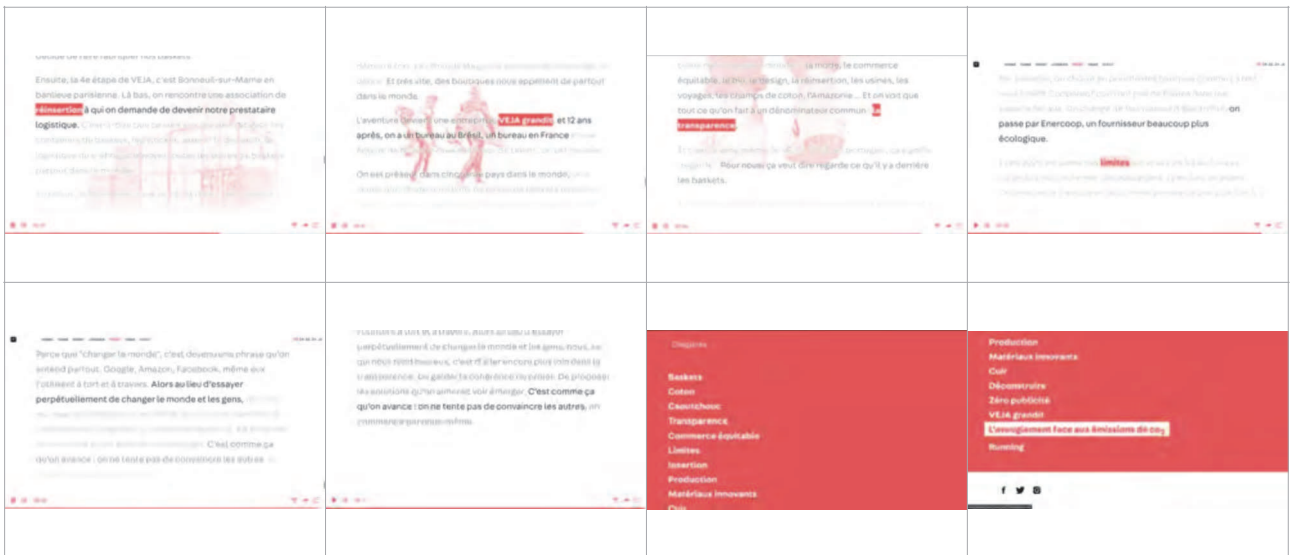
Ensuite, la 4e étape de VEJA, c'est Bonneuil-sur-Marne en banlieue parisienne. Là bas, on rencontre une association de réinsertion à qui on demande de devenir notre prestataire logistique. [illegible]

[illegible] Et très vite, des boutiques nous appellent de partout dans le monde.

L'aventure devient une entreprise, VEJA grandit, et 12 ans après, on a un bureau au Brésil, un bureau en France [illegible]

On est présent dans cinquante pays dans le monde. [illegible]

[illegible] la mode, le commerce équitable, le design, la réinsertion, les usines, les voyages, les champs de coton, l'Amazonie ... Et on voit que tout ce qu'on fait a un dénominateur commun : la transparence

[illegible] Pour nous ça veut dire regarde ce qu'il y a derrière les baskets.

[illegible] on passe par Enercoop, un fournisseur beaucoup plus écologique.

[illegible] limites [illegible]

Parce que "changer le monde", c'est devenu une phrase qu'on entend partout. Google, Amazon, Facebook, même eux l'utilisent à tort et à travers. Alors au lieu d'essayer perpétuellement de changer le monde et les gens, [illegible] C'est comme ça qu'on avance : on ne tente pas de convaincre les autres.

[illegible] C'est comme ça qu'on avance : on ne tente pas de convaincre les autres, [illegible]

Chapitres

Baskets
Coton
Caoutchouc
Transparence
Commerce équitable
Limites
Insertion
Production
Matériaux innovants
Cuir

Production
Matériaux innovants
Cuir
Déconstruire
Zéro publicité
VEJA grandit
L'aveuglement face aux émissions de $co_2$
Running